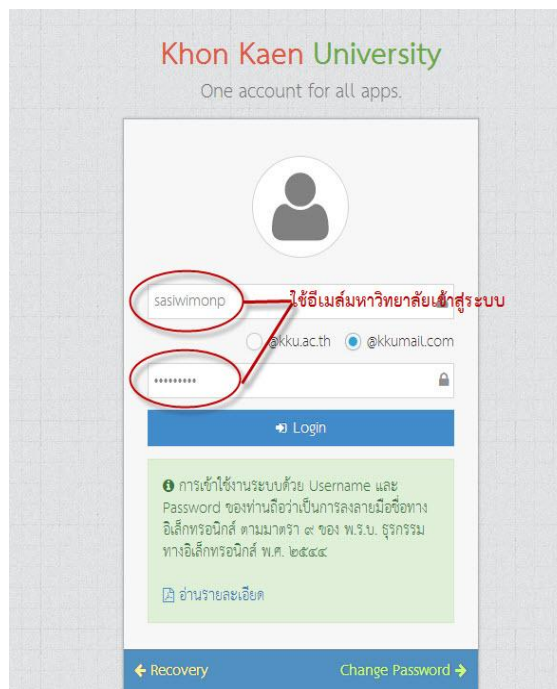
Khon Kaen University
One account for all apps.

sasiwimonp
ใช้อีเมล์มหาวิทยาลัยเข้าสู่ระบบ

@kku.ac.th @kkumail.com

••••••••••

Login

การเข้าใช้งานระบบด้วย Username และ Password ของท่านถือว่าเป็นการลงลายมือชื่อทางอิเล็กทรอนิกส์ ตามมาตรา ๙ ของ พ.ร.บ. ธุรกรรมทางอิเล็กทรอนิกส์ พ.ศ. ๒๕๔๔

อ่านรายละเอียด

Recovery
Change Password